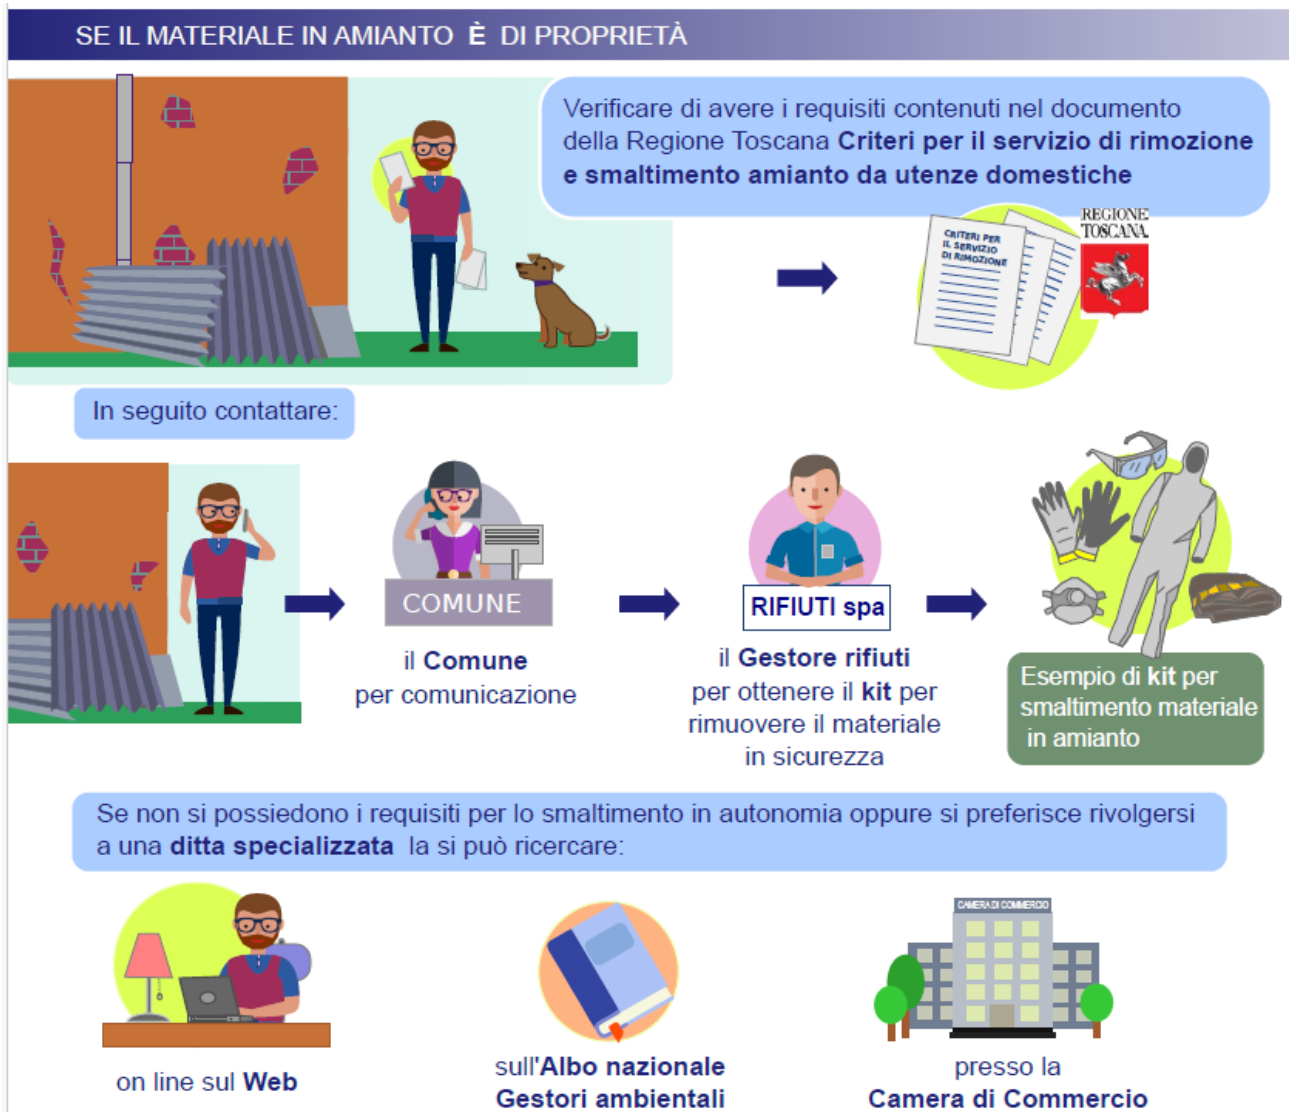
SE IL MATERIALE IN AMIANTO È DI PROPRIETÀ

Verificare di avere i requisiti contenuti nel documento della Regione Toscana **Criteri per il servizio di rimozione e smaltimento amianto da utenze domestiche**

CRITERI PER IL SERVIZIO DI RIMOZIONE

REGIONE TOSCANA

In seguito contattare:

COMUNE

il **Comune** per comunicazione

RIFIUTI spa

il **Gestore rifiuti** per ottenere il **kit** per rimuovere il materiale in sicurezza

Esempio di **kit** per smaltimento materiale in amianto

Se non si possiedono i requisiti per lo smaltimento in autonomia oppure si preferisce rivolgersi a una **ditta specializzata** la si può ricercare:

on line sul **Web**

sull'**Albo nazionale Gestori ambientali**

CAMERA DI COMMERCIO

presso la **Camera di Commercio**